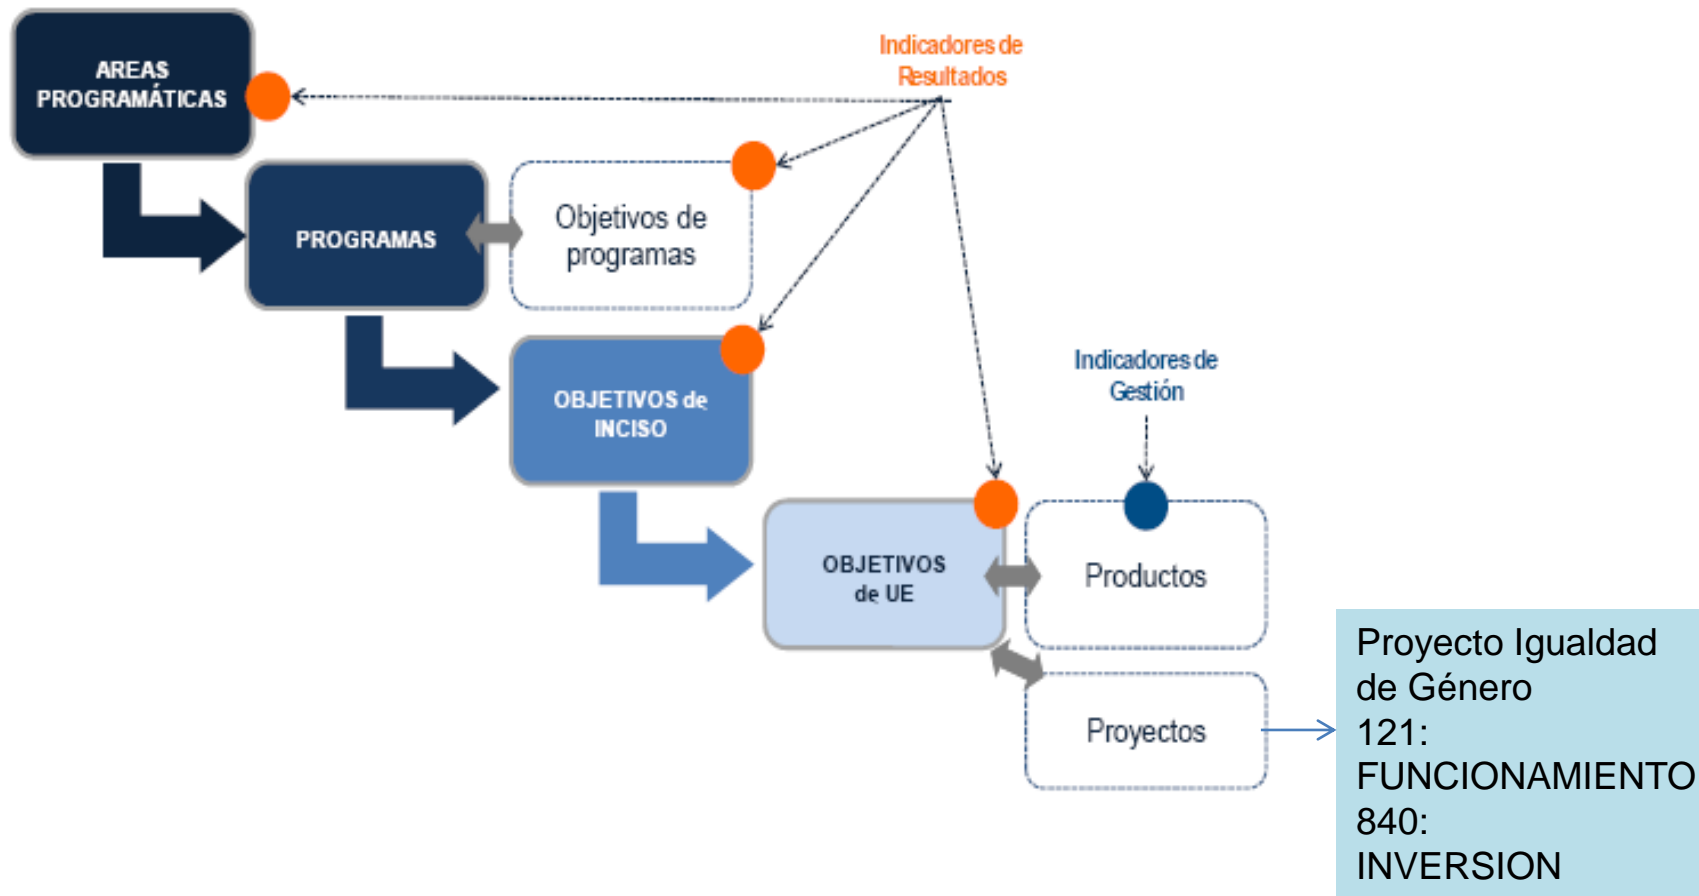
AREAS PROGRAMÁTICAS

Indicadores de Resultados

PROGRAMAS

Objetivos de programas

OBJETIVOS de INCISO

Indicadores de Gestión

OBJETIVOS de UE

Productos

Proyectos

Proyecto Igualdad de Género
121: FUNCIONAMIENTO
840: INVERSION